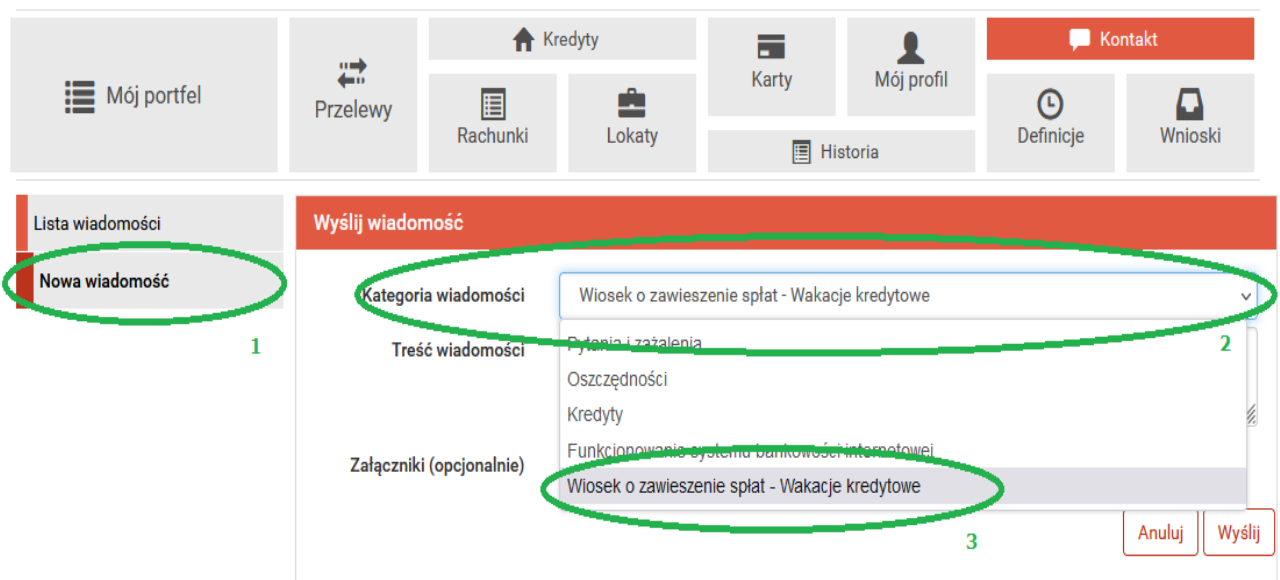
Mój portfel

Przelewy

Kredyty

Rachunki

Lokaty

Karty

Mój profil

Historia

Kontakt

Definicje

Wnioski

Lista wiadomości

Nowa wiadomość

1

Wyślij wiadomość

Kategoria wiadomości

Wiosek o zawieszenie spłat - Wakacje kredytowe

2

Treść wiadomości

Pytania i zażalenia

Oszczędności

Kredyty

Funkcjonowanie systemu bankowości internetowej

Wiosek o zawieszenie spłat - Wakacje kredytowe

Załączniki (opcjonalnie)

3

Anuluj

Wyślij